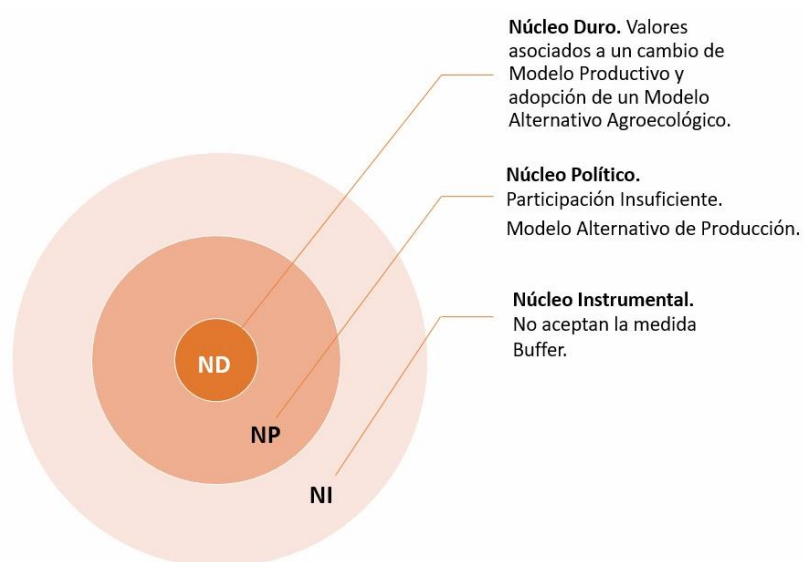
**Núcleo Duro.** Valores asociados a un cambio de Modelo Productivo y adopción de un Modelo Alternativo Agroecológico.

**Núcleo Político.**
Participación Insuficiente.
Modelo Alternativo de Producción.

**Núcleo Instrumental.**
No aceptan la medida Buffer.

ND

NP

NI